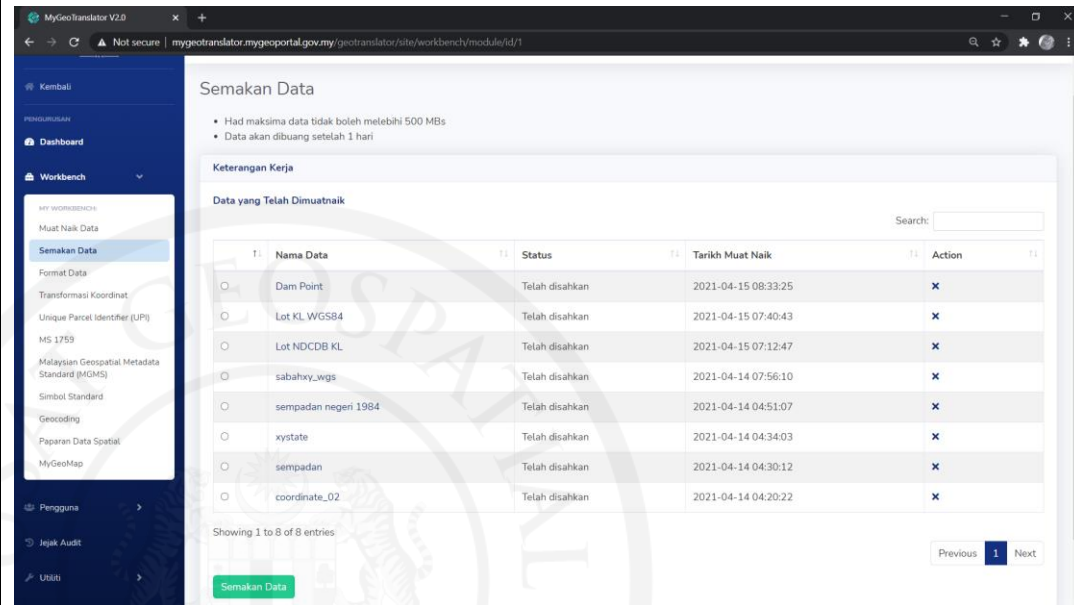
MyGeoTranslator V2.0

Not secure | mygeotranslator.mygeoportal.gov.my/geotranslator/site/workbench/module/id/1

Kembali

PENGURUSAN

Dashboard

Workbench

MY WORKBENCH

Muat Naik Data

Semakan Data

Format Data

Transformasi Koordinat

Unique Parcel Identifier (UPI)

MS 1759

Malaysian Geospatial Metadata Standard (MGMS)

Simbol Standard

Geocoding

Paparan Data Spatial

MyGeoMap

Pengguna

Jejak Audit

Utiliti

Semakan Data

• Had maksima data tidak boleh melebihi 500 MBs
• Data akan dibuang setelah 1 hari

Keterangan Kerja

Data yang Telah Dimuatnaik

Search:

| | Nama Data | Status | Tarikh Muat Naik | Action |
|---|---|---|---|---|
| ○ | Dam Point | Telah disahkan | 2021-04-15 08:33:25 | × |
| ○ | Lot KL WGS84 | Telah disahkan | 2021-04-15 07:40:43 | × |
| ○ | Lot NDCDB KL | Telah disahkan | 2021-04-15 07:12:47 | × |
| ○ | sabahxy_wgs | Telah disahkan | 2021-04-14 07:56:10 | × |
| ○ | sempadan negeri 1984 | Telah disahkan | 2021-04-14 04:51:07 | × |
| ○ | xystate | Telah disahkan | 2021-04-14 04:34:03 | × |
| ○ | sempadan | Telah disahkan | 2021-04-14 04:30:12 | × |
| ○ | coordinate_02 | Telah disahkan | 2021-04-14 04:20:22 | × |

Showing 1 to 8 of 8 entries

Previous 1 Next

Semakan Data